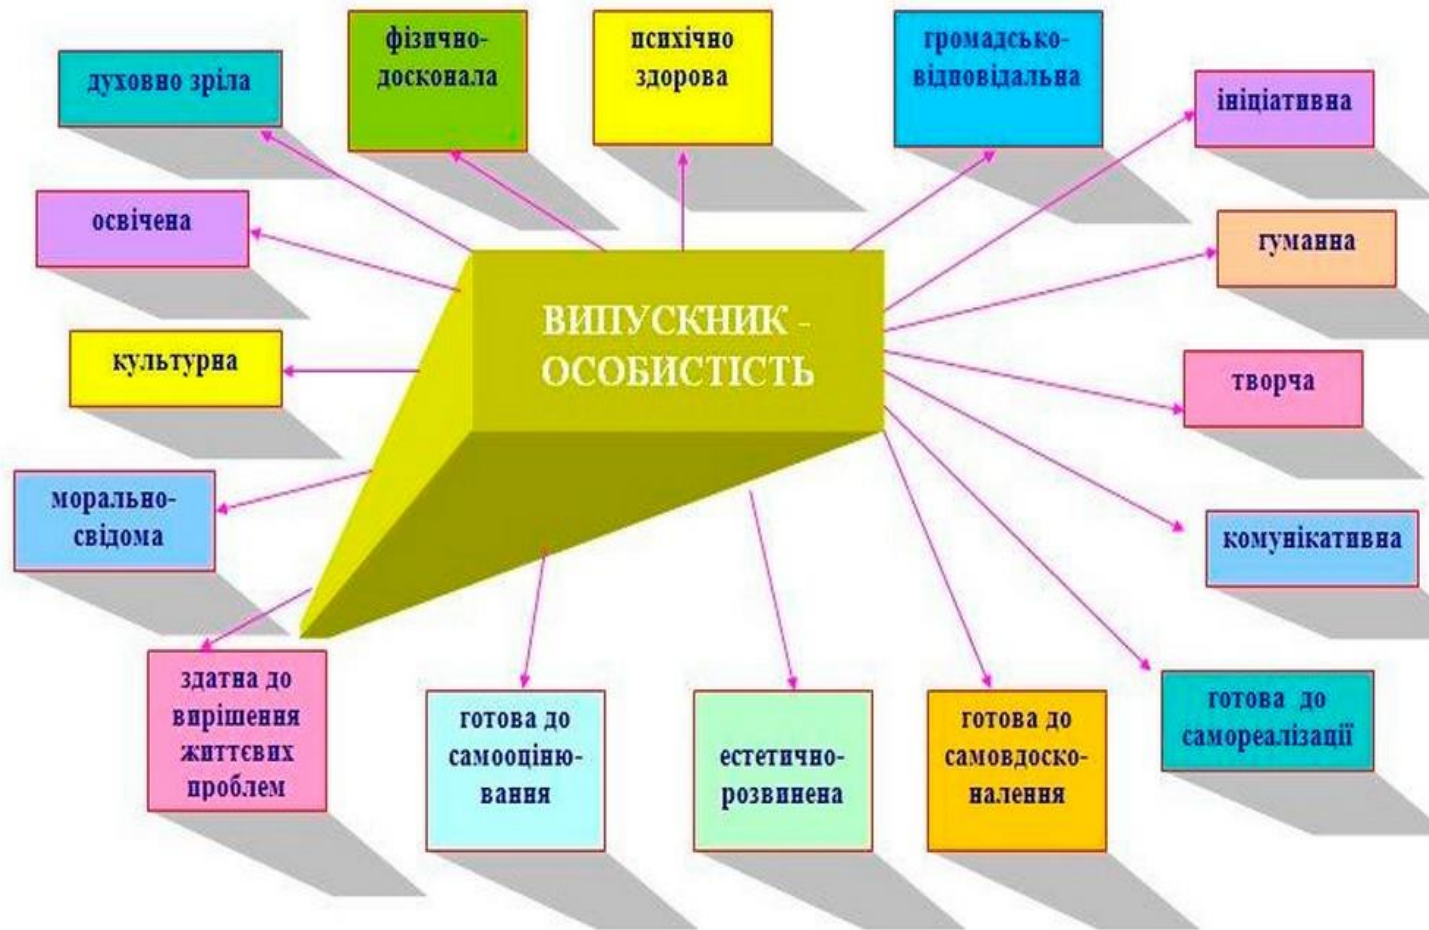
ВИПУСКНИК - ОСОБИСТІСТЬ

духовно зріла

фізично-досконала

психічно здорова

громадсько-відповідальна

ініціативна

освічена

гуманна

культурна

творча

морально-свідома

комунікативна

здатна до вирішення життєвих проблем

готова до самооціню-вання

естетично-розвинена

готова до самовдоско-налення

готова до самореалізації